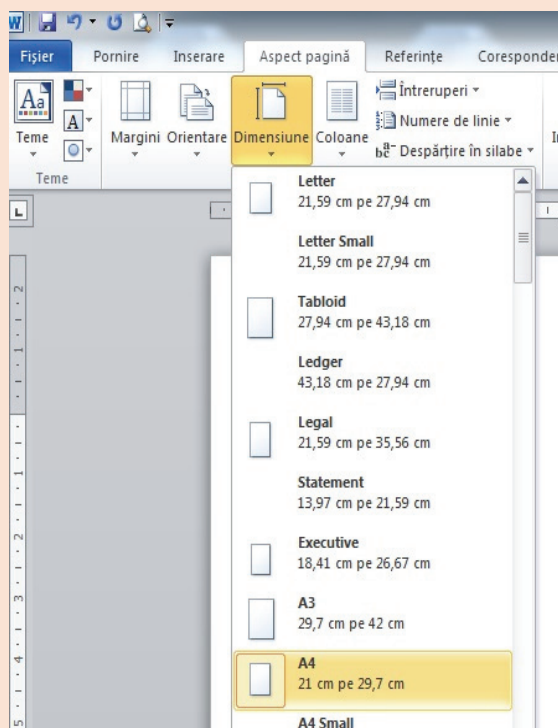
Fișier Pornire Inserare Aspect pagină Referințe Corespondei

Teme
Margini Orientare Dimensiune Coloane
Întreruperi
Numere de linie
Despărțire în silabe
Teme

Letter
21,59 cm pe 27,94 cm

Letter Small
21,59 cm pe 27,94 cm

Tabloid
27,94 cm pe 43,18 cm

Ledger
43,18 cm pe 27,94 cm

Legal
21,59 cm pe 35,56 cm

Statement
13,97 cm pe 21,59 cm

Executive
18,41 cm pe 26,67 cm

A3
29,7 cm pe 42 cm

A4
21 cm pe 29,7 cm

A4 Small